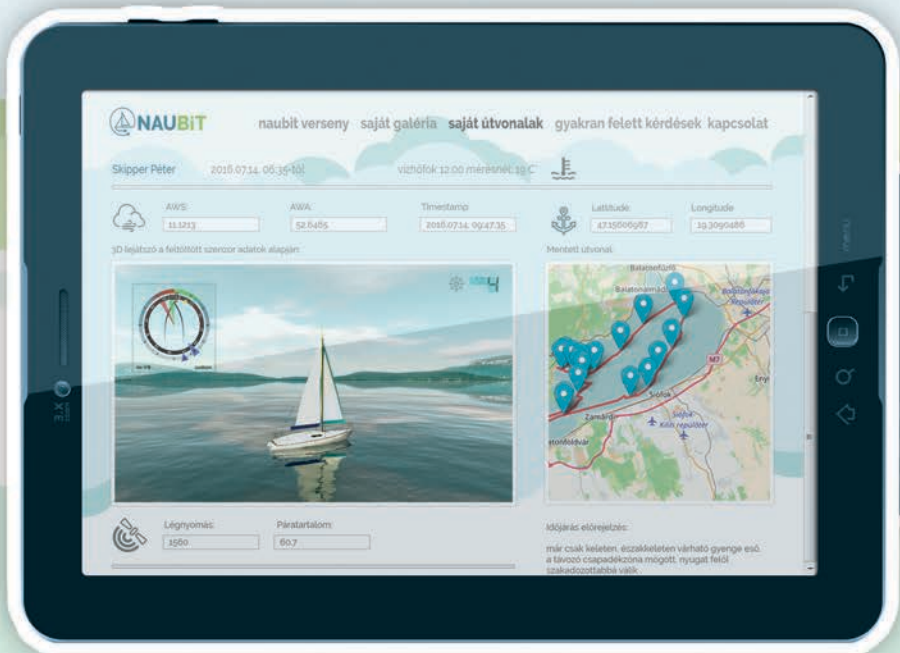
NAUBIT

naubit verseny saját galéria saját útvonalak gyakran felett kérdések kapcsolat

Skipper Péter 2016.07.14. 06:35-től vízhőfok 12:00 mérésnél: 19 C

AWS: 11.1213
AWA: 52.6465
Timestamp: 2016.07.14. 09:47:35
Latitude: 47.15666987
Longitude: 19.3090486

3D lejátszó a feltöltött szenzor adatok alapján:

Mentett útvonal:

Balatonfűzfő
Balatonalmádi
Balatonkenese repülőtér
M7
Siófok
Zamárdi
Siófok Kiliti repülőtér
Balatonföldvár
Enying

Légnyomás: 1560
Páratartalom: 60.7

Időjárás előrejelzés:

már csak keleten, északkeleten várható gyenge eső. a távozó csapadékzóna mögött, nyugat felől szakadozottabbá válik